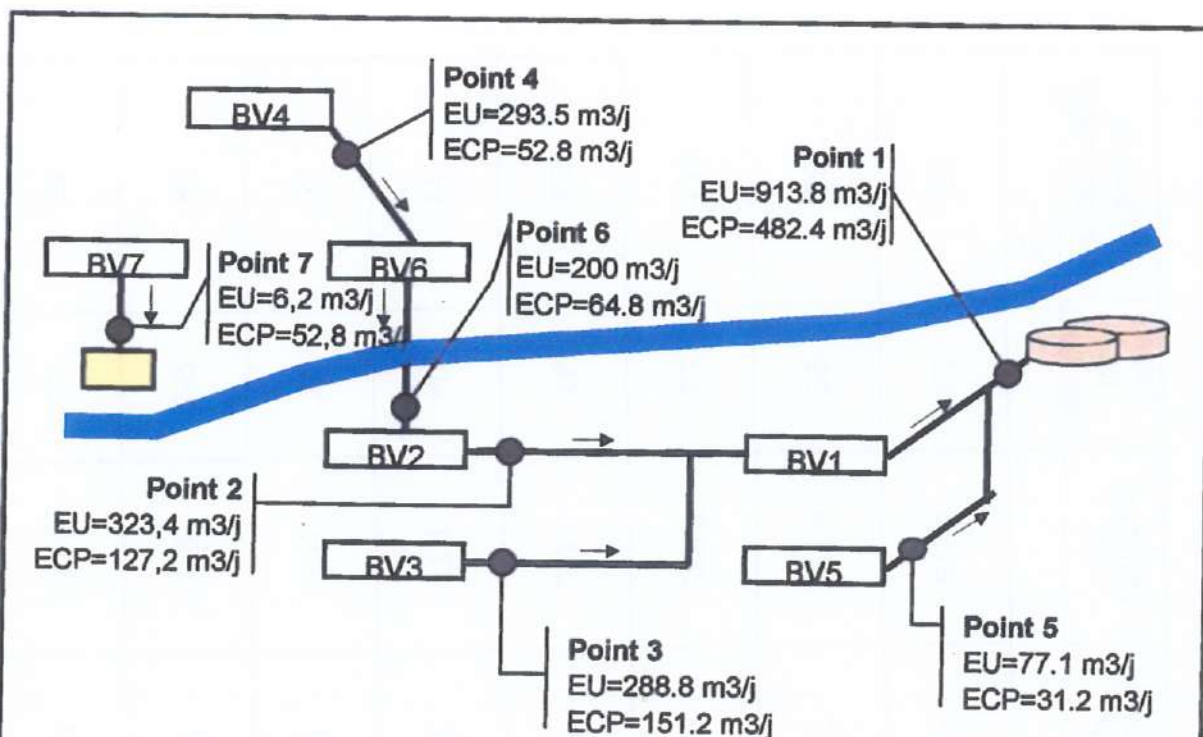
BV4

Point 4
EU=293.5 m3/j
ECP=52.8 m3/j

Point 1
EU=913.8 m3/j
ECP=482.4 m3/j

BV7

Point 7
EU=6,2 m3/j
ECP=52,8 m3/j

BV6

Point 6
EU=200 m3/j
ECP=64.8 m3/j

BV2

BV1

Point 2
EU=323,4 m3/j
ECP=127,2 m3/j

BV3

BV5

Point 3
EU=288.8 m3/j
ECP=151.2 m3/j

Point 5
EU=77.1 m3/j
ECP=31.2 m3/j